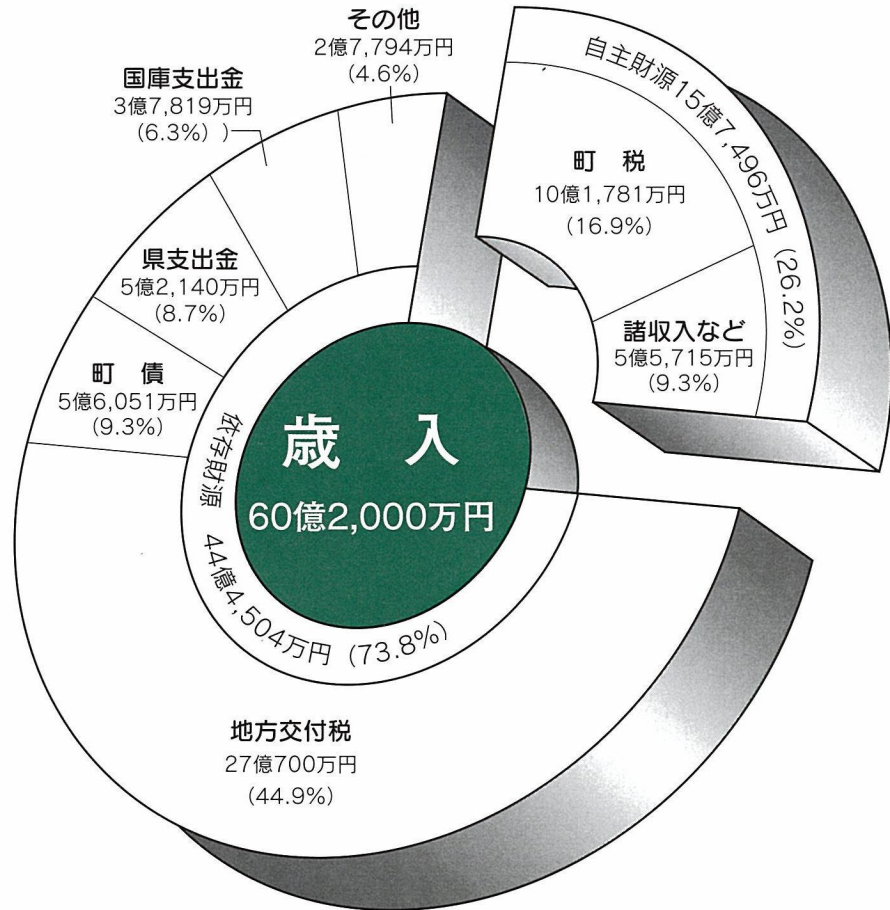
その他
2億7,794万円
(4.6%)

国庫支出金
3億7,819万円
(6.3%)

県支出金
5億2,140万円
(8.7%)

町　債
5億6,051万円
(9.3%)

自主財源15億7,496万円(26.2%)

町　税
10億1,781万円
(16.9%)

諸収入など
5億5,715万円
(9.3%)

歳　入
60億2,000万円

依存財源　44億4,504万円(73.8%)

地方交付税
27億700万円
(44.9%)